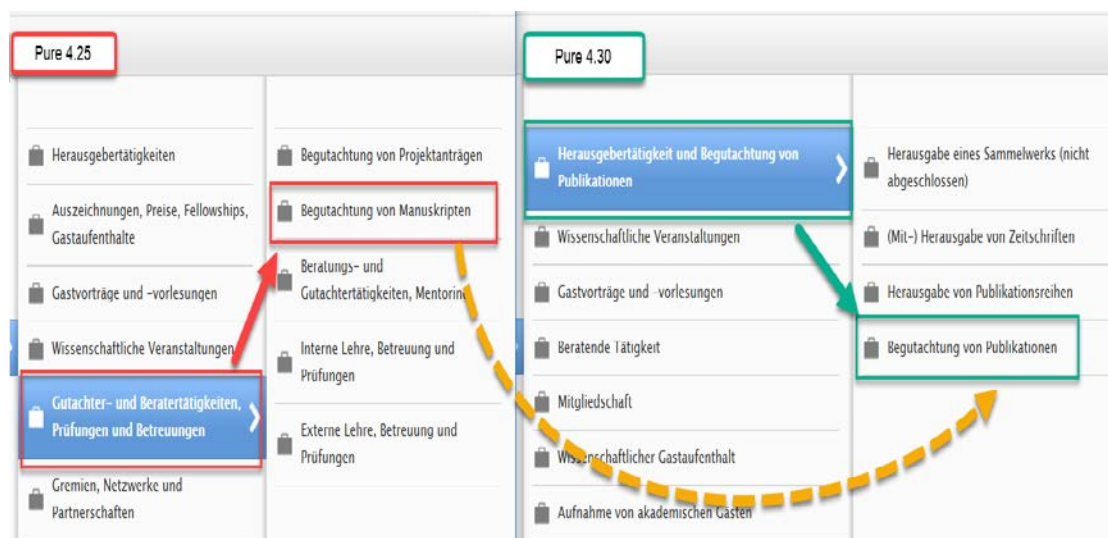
Pure 4.25

Herausgebertätigkeiten

Auszeichnungen, Preise, Fellowships, Gastaufenthalte

Gastvorträge und -vorlesungen

Wissenschaftliche Veranstaltungen

Gutachter- und Beratertätigkeiten, Prüfungen und Betreuungen

Gremien, Netzwerke und Partnerschaften

Begutachtung von Projektanträgen

Begutachtung von Manuskripten

Beratungs- und Gutachtertätigkeiten, Mentoring

Interne Lehre, Betreuung und Prüfungen

Externe Lehre, Betreuung und Prüfungen

Pure 4.30

Herausgebertätigkeit und Begutachtung von Publikationen

Wissenschaftliche Veranstaltungen

Gastvorträge und -vorlesungen

Beratende Tätigkeit

Mitgliedschaft

Wissenschaftlicher Gastaufenthalt

Aufnahme von akademischen Gästen

Herausgabe eines Sammelwerks (nicht abgeschlossen)

(Mit-) Herausgabe von Zeitschriften

Herausgabe von Publikationsreihen

Begutachtung von Publikationen